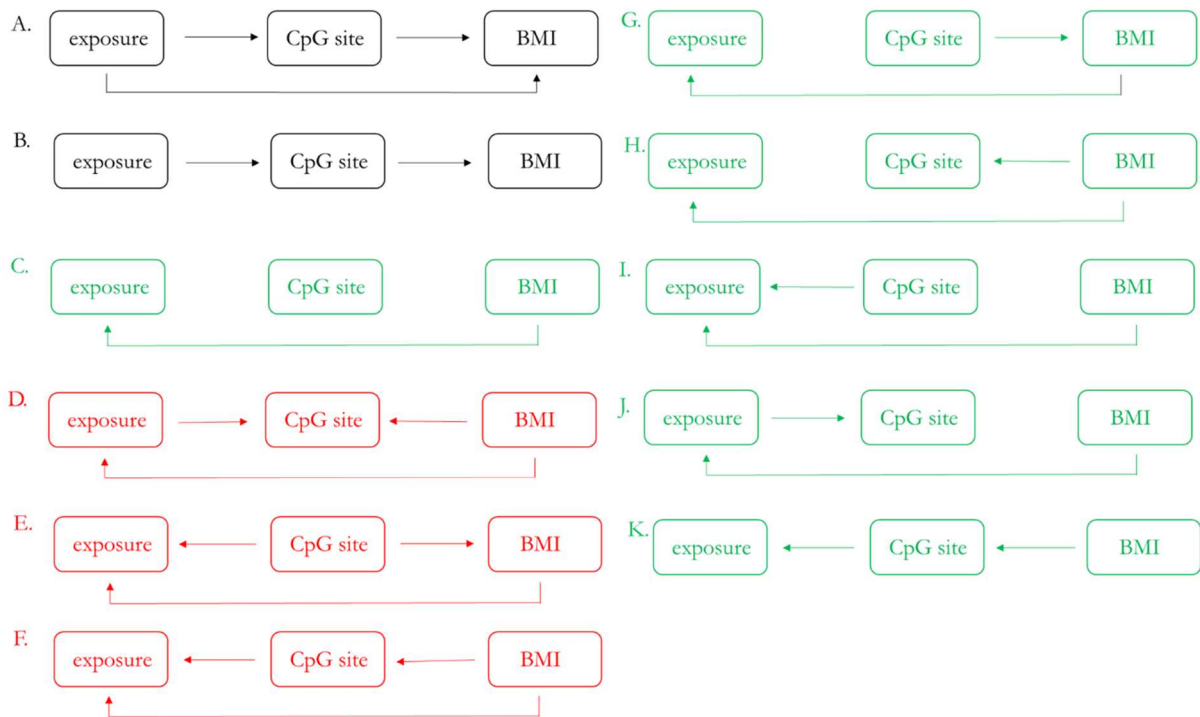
A. exposure CpG site BMI

B. exposure CpG site BMI

C. exposure CpG site BMI

D. exposure CpG site BMI

E. exposure CpG site BMI

F. exposure CpG site BMI

G. exposure CpG site BMI

H. exposure CpG site BMI

I. exposure CpG site BMI

J. exposure CpG site BMI

K. exposure CpG site BMI